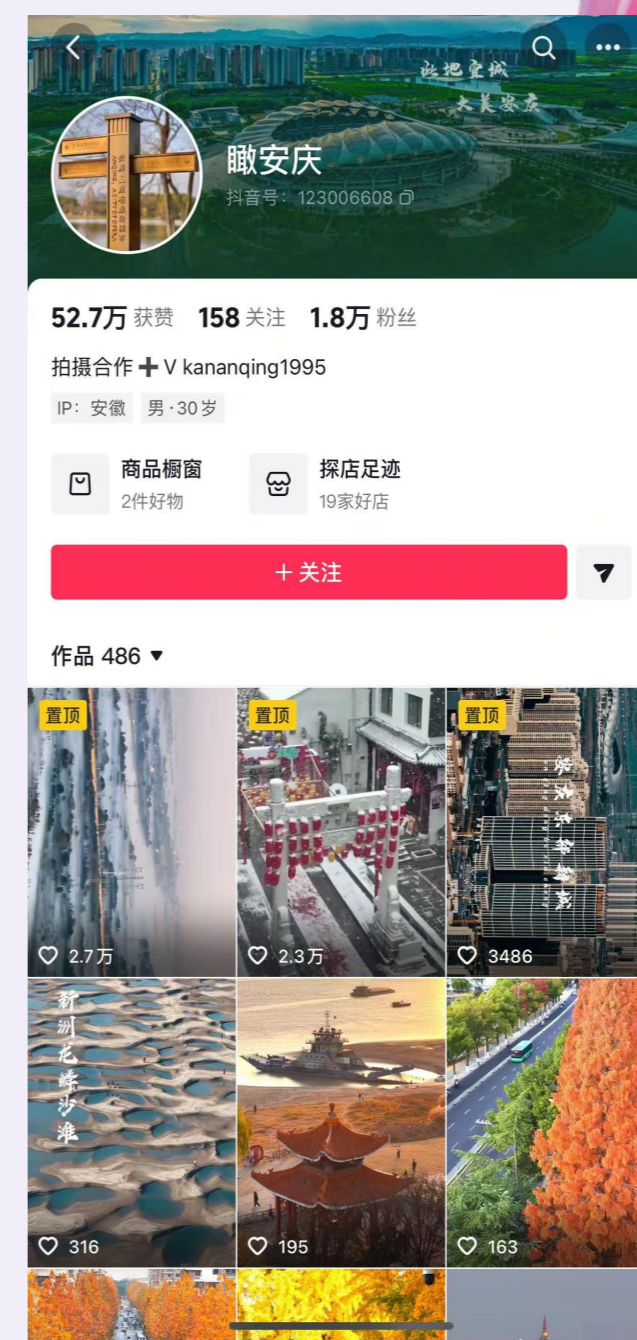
此地宜城
大美安庆

瞰安庆
抖音号：123006608

52.7万 获赞 158 关注 1.8万 粉丝

拍摄合作➕V kananqing1995

IP：安徽 男·30岁

商品橱窗
2件好物

探店足迹
19家好店

＋关注

作品 486

置顶
2.7万

置顶
2.3万

置顶
3486

新洲龙蜂沙滩
316

195

163